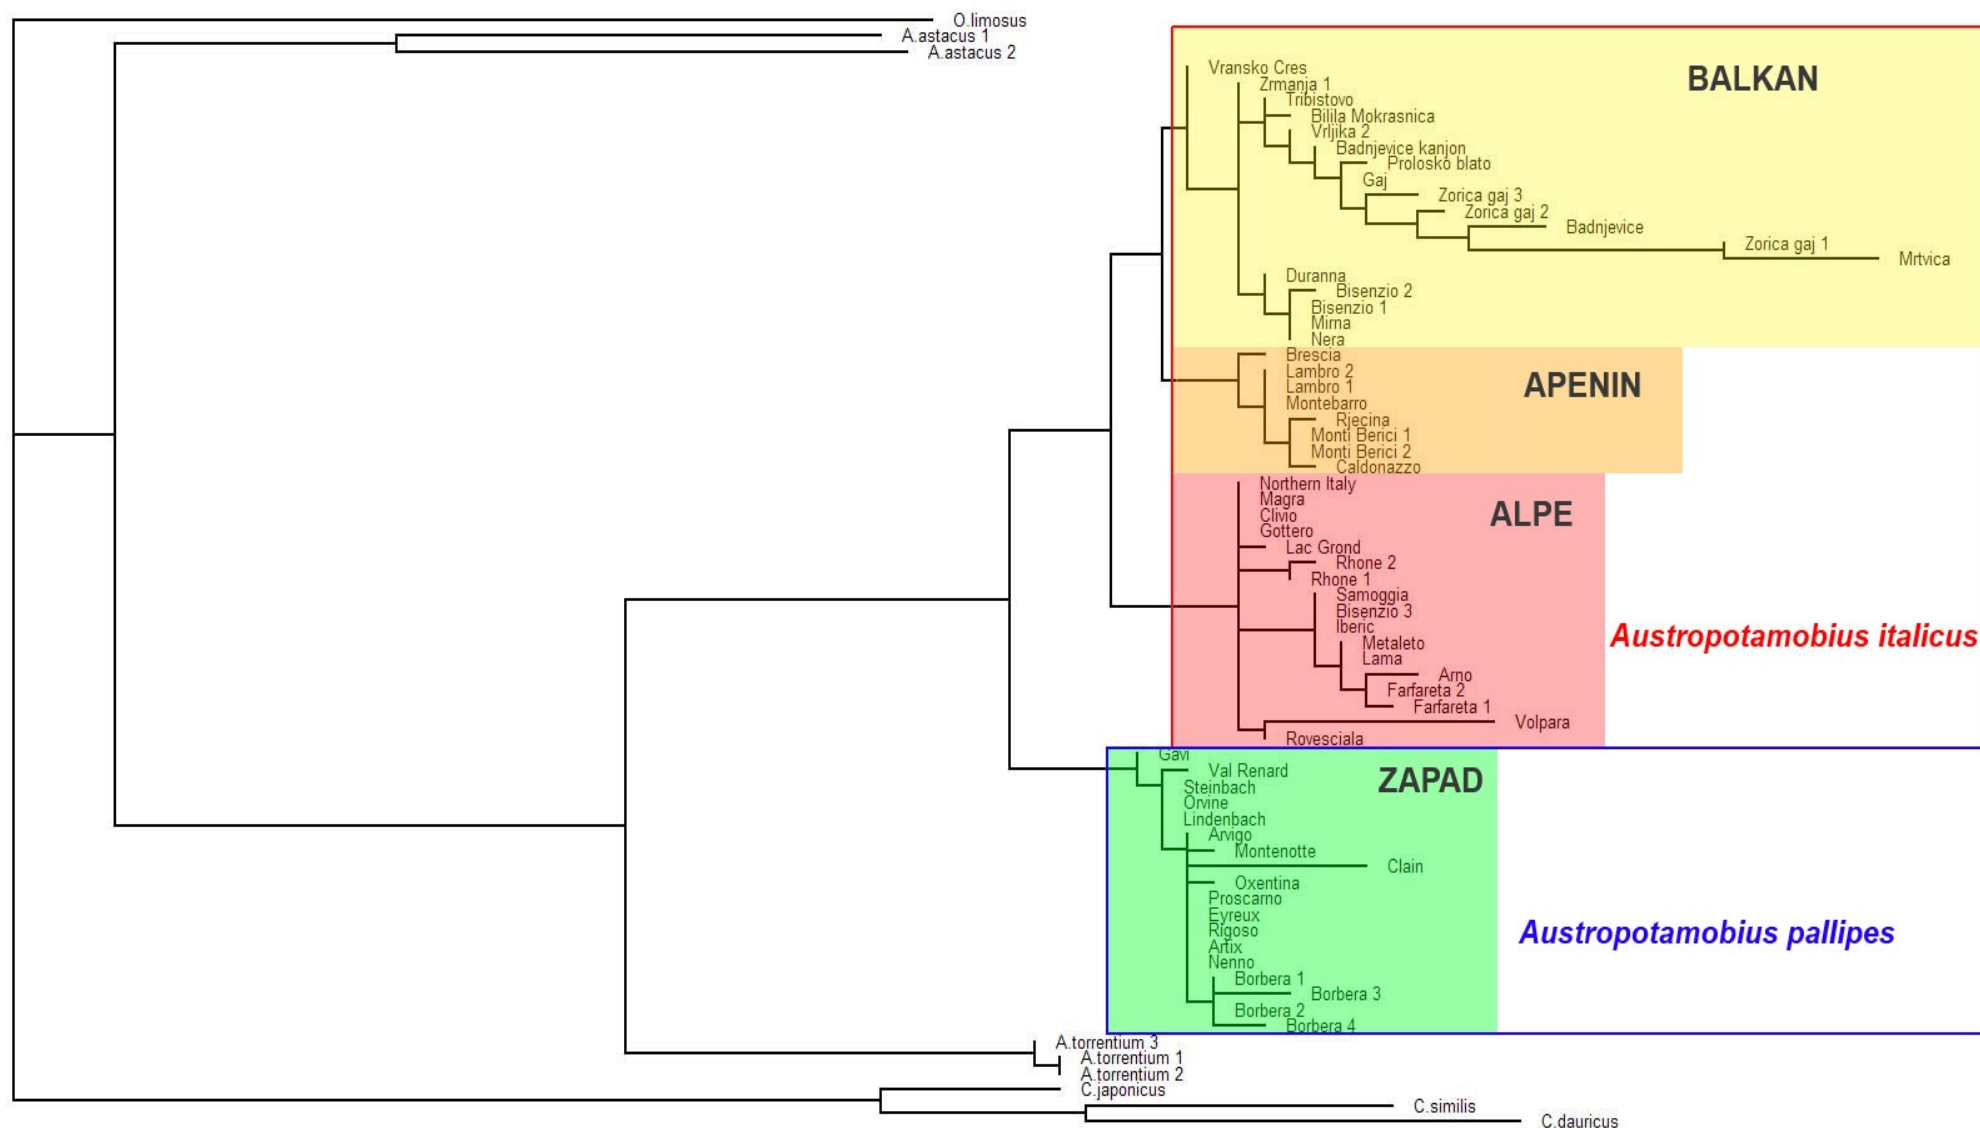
O.limosus
A.astacus 1
A.astacus 2

BALKAN
Vransko Cres
Zrmanja 1
Tribistovo
Bilila Mokrasnica
Vrljika 2
Badnjevice kanjon
Prolosko blato
Gaj
Zorica gaj 3
Zorica gaj 2
Badnjevice
Zorica gaj 1
Mrtvica
Duranna
Bisenzio 2
Bisenzio 1
Mirna
Nera

APENIN
Brescia
Lambro 2
Lambro 1
Montebarro
Rjecina
Monti Berici 1
Monti Berici 2
Caldonazzo

ALPE
Northern Italy
Magra
Clivio
Gottero
Lac Grond
Rhone 2
Rhone 1
Samoggia
Bisenzio 3
Iberic
Metaleto
Lama
Arno
Farfareta 2
Farfareta 1
Volpara
Rovesciala

Austropotamobius italicus

ZAPAD
Gavi
Val Renard
Steinbach
Orvine
Lindenbach
Arvigo
Montenotte
Clain
Oxentina
Proscarno
Eyreux
Rigoso
Artix
Nenno
Borbera 1
Borbera 3
Borbera 2
Borbera 4

Austropotamobius pallipes

A.torrentium 3
A.torrentium 1
A.torrentium 2
C.japonicus
C.similis
C.dauricus